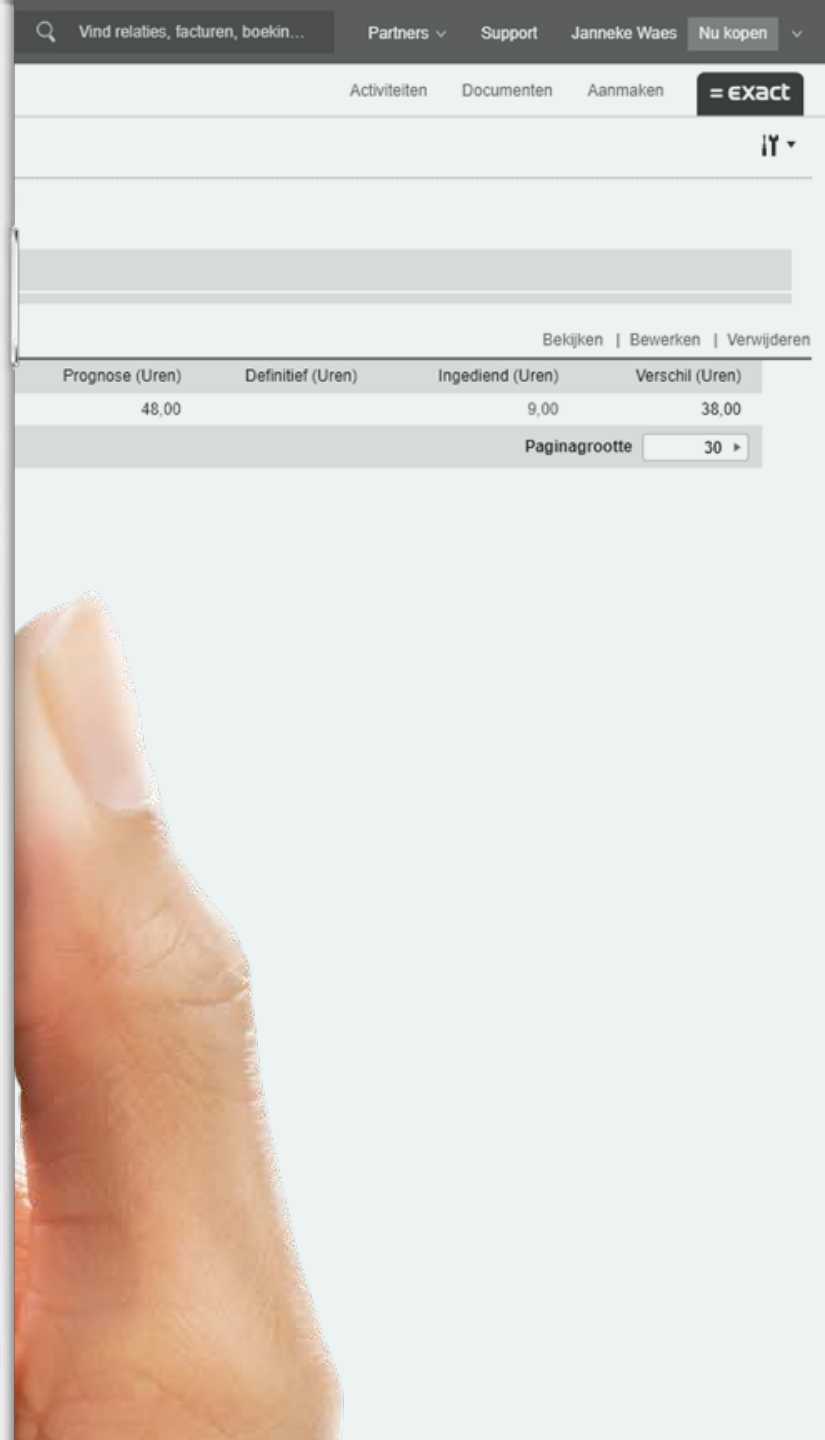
Vind relaties, facturen, boekin... Partners Support Janneke Waes Nu kopen

Activiteiten Documenten Aanmaken = exact

Bekijken | Bewerken | Verwijderen

| Prognose (Uren) | Definitief (Uren) | Ingediend (Uren) | Verschil (Uren) |
|---|---|---|---|
| 48,00 | | 9,00 | 38,00 |

Paginagrootte 30